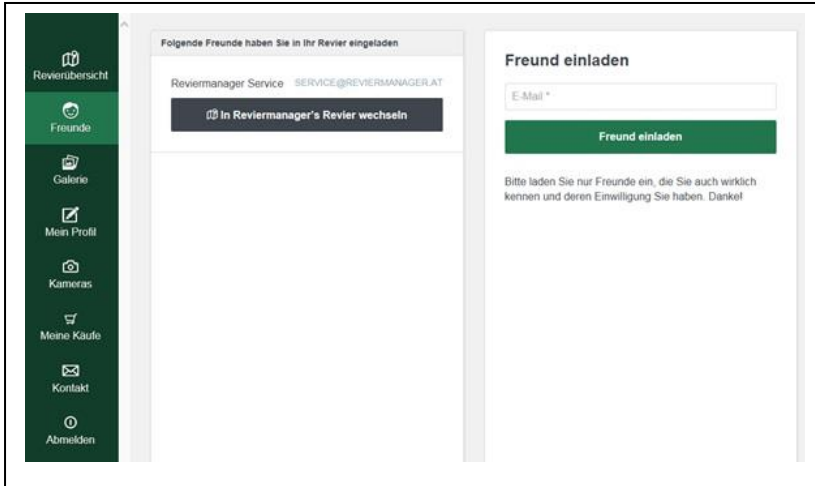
Revierübersicht

Freunde

Galerie

Mein Profil

Kameras

Meine Käufe

Kontakt

Abmelden

Folgende Freunde haben Sie in Ihr Revier eingeladen

Reviermanager Service SERVICE@REVIERMANAGER.AT

In Reviermanager's Revier wechseln

Freund einladen

E-Mail *

Freund einladen

Bitte laden Sie nur Freunde ein, die Sie auch wirklich kennen und deren Einwilligung Sie haben. Danke!